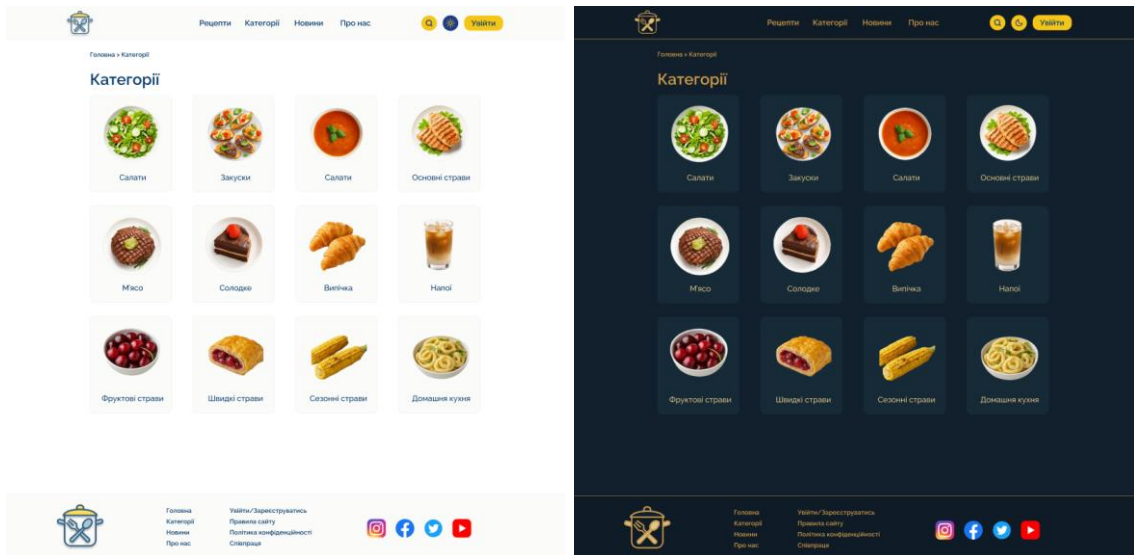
Рецепти Категорії Новини Про нас

Увійти

Головна » Категорії

Категорії

Салати

Закуски

Салати

Основні страви

М'ясо

Солодке

Випічка

Напої

Фруктові страви

Швидкі страви

Сезонні страви

Домашня кухня

Головна
Категорії
Новини
Про нас

Увійти/Зареєструватись
Правила сайту
Політика конфіденційності
Співпраця

Рецепти Категорії Новини Про нас

Увійти

Головна » Категорії

Категорії

Салати

Закуски

Салати

Основні страви

М'ясо

Солодке

Випічка

Напої

Фруктові страви

Швидкі страви

Сезонні страви

Домашня кухня

Головна
Категорії
Новини
Про нас

Увійти/Зареєструватись
Правила сайту
Політика конфіденційності
Співпраця